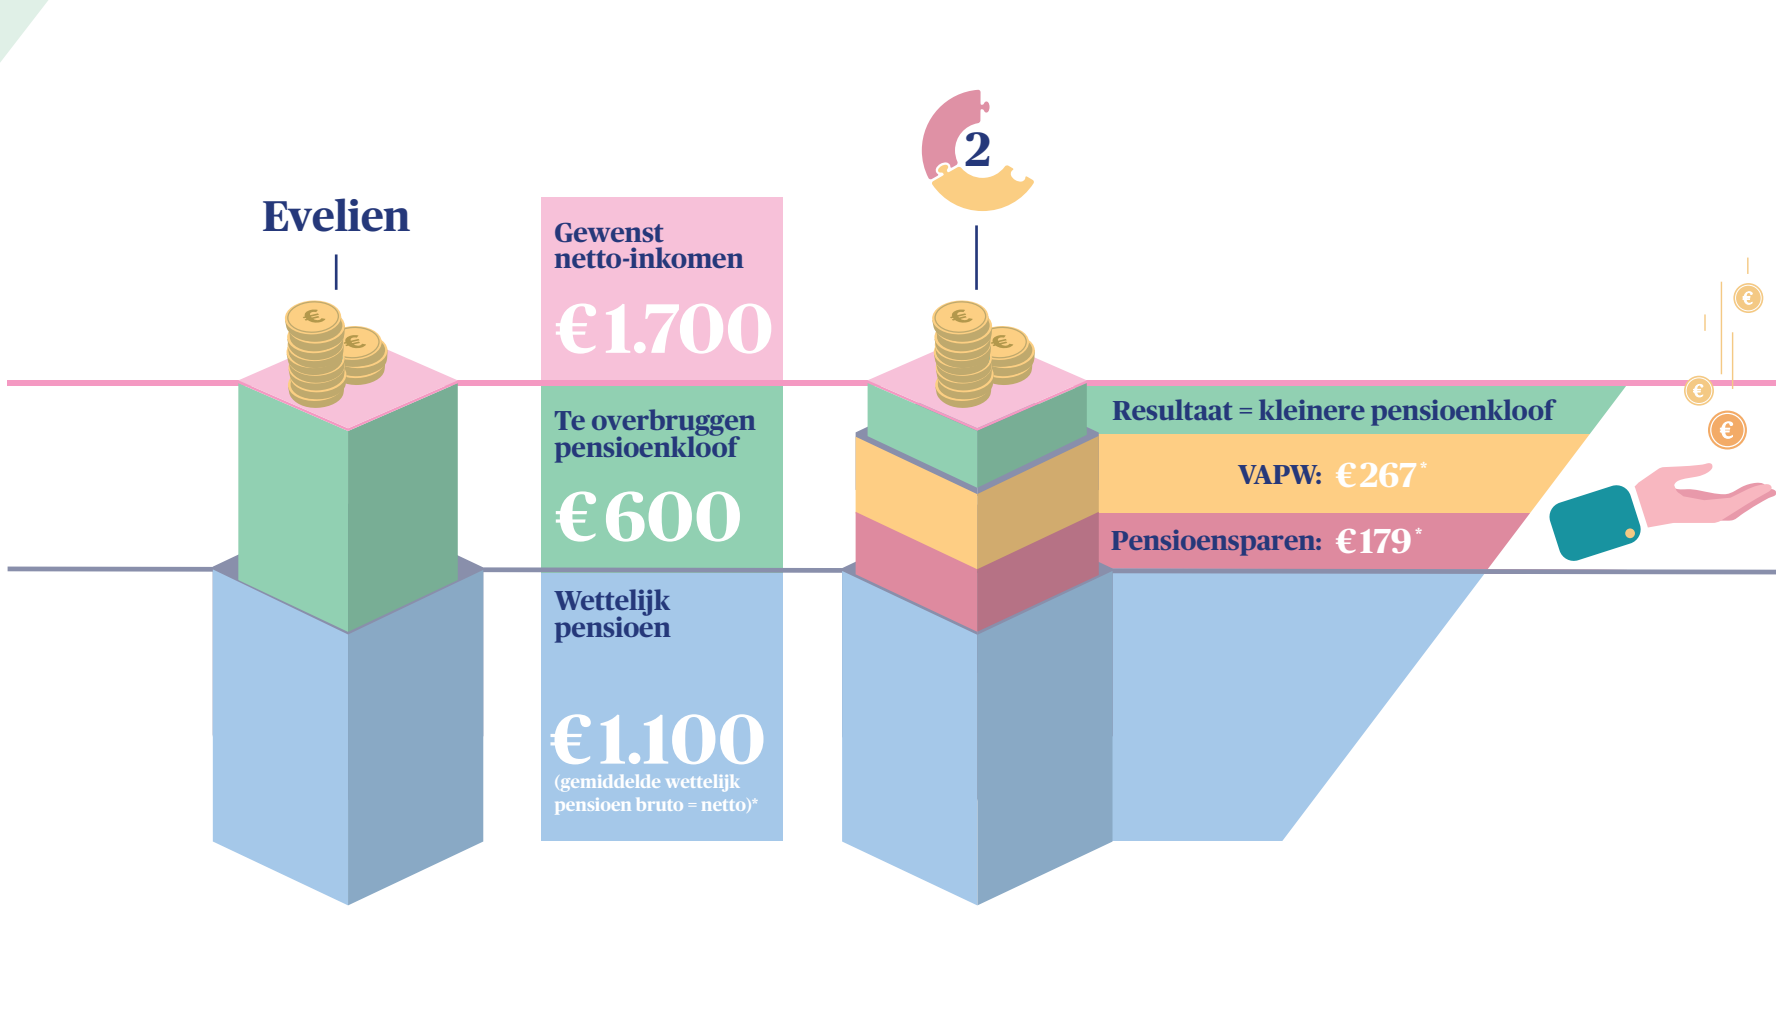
Evelien

Gewenst netto-inkomen

€1.700

Te overbruggen pensioenkloof

€600

Wettelijk pensioen

€1.100

(gemiddelde wettelijk pensioen bruto = netto)*

2

Resultaat = kleinere pensioenkloof

VAPW: €267*

Pensioensparen: €179*